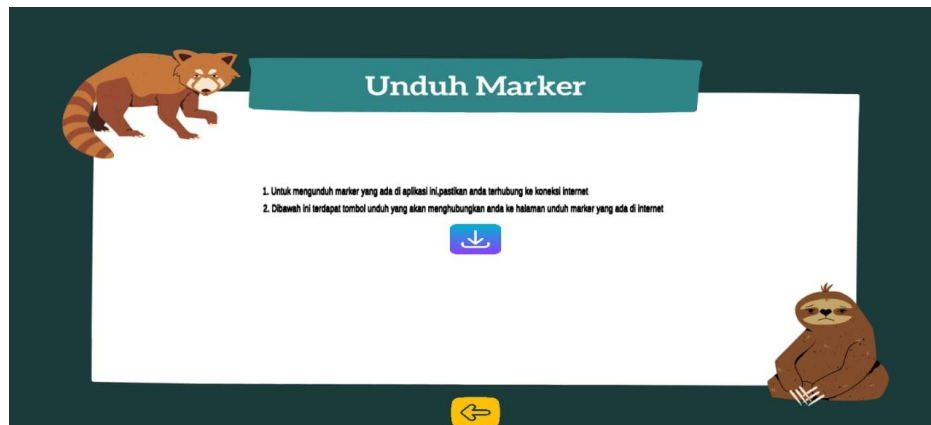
Unduh Marker

1. Untuk mengunduh marker yang ada di aplikasi ini,pastikan anda terhubung ke koneksi internet
2. Dibawah ini terdapat tombol unduh yang akan menghubungkan anda ke halaman unduh marker yang ada di internet